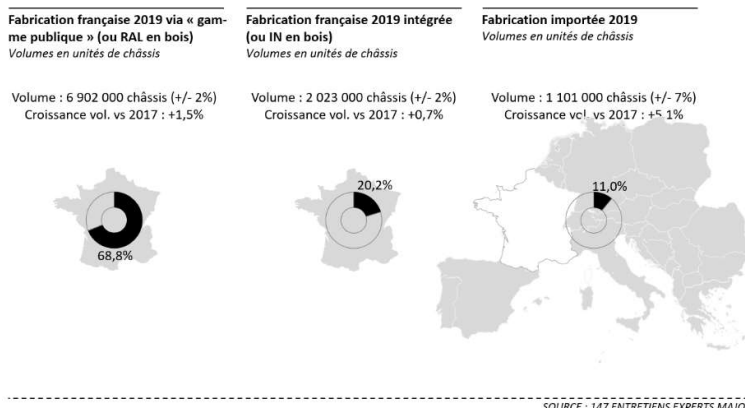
Fabrication française 2019 via « gamme publique » (ou RAL en bois)
Volumes en unités de châssis

Volume : 6 902 000 châssis (+/- 2%)
Croissance vol. vs 2017 : +1,5%

68,8%

Fabrication française 2019 intégrée (ou IN en bois)
Volumes en unités de châssis

Volume : 2 023 000 châssis (+/- 2%)
Croissance vol. vs 2017 : +0,7%

20,2%

Fabrication importée 2019
Volumes en unités de châssis

Volume : 1 101 000 châssis (+/- 7%)
Croissance vol. vs 2017 : +5,1%

11,0%

SOURCE : 147 ENTRETIENS EXPERTS MAJO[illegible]